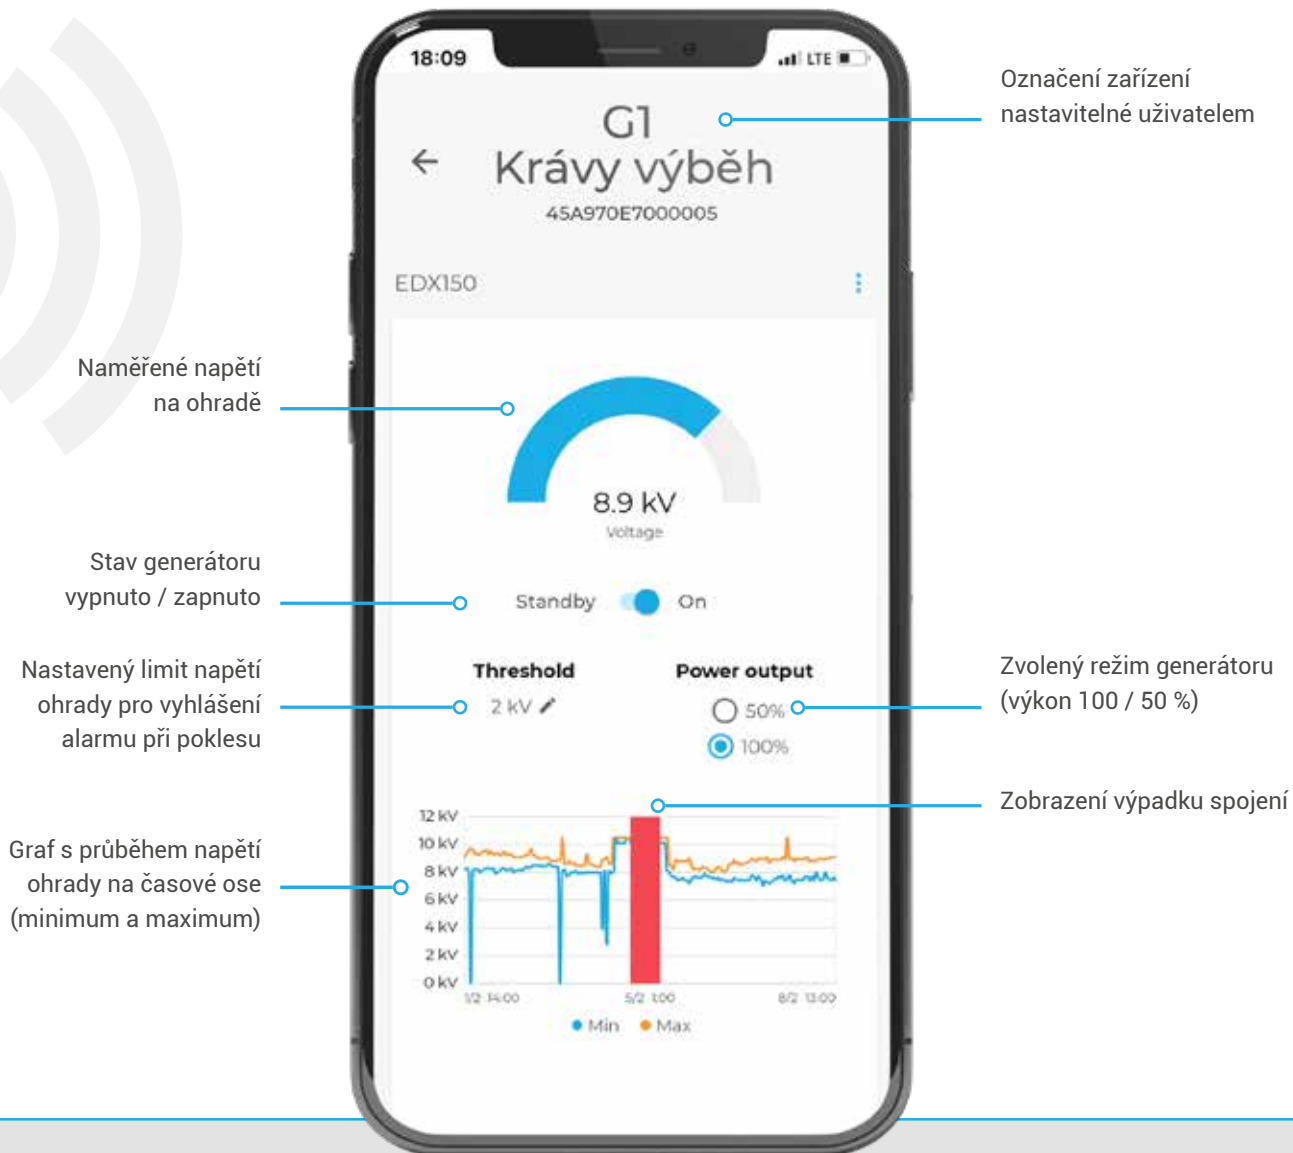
18:09

LTE

G1
Krávy výběh
45A970E7000005

Označení zařízení nastavitelné uživatelem

EDX150

Naměřené napětí na ohradě

8.9 kV
Voltage

Stav generátoru vypnuto / zapnuto

Standby On

Nastavený limit napětí ohrady pro vyhlášení alarmu při poklesu

Threshold
2 kV

Power output
50%
100%

Zvolený režim generátoru (výkon 100 / 50 %)

Zobrazení výpadku spojení

Graf s průběhem napětí ohrady na časové ose (minimum a maximum)

12 kV
10 kV
8 kV
6 kV
4 kV
2 kV
0 kV
1/2 14:00
5/2 1:00
8/2 13:00
Min
Max